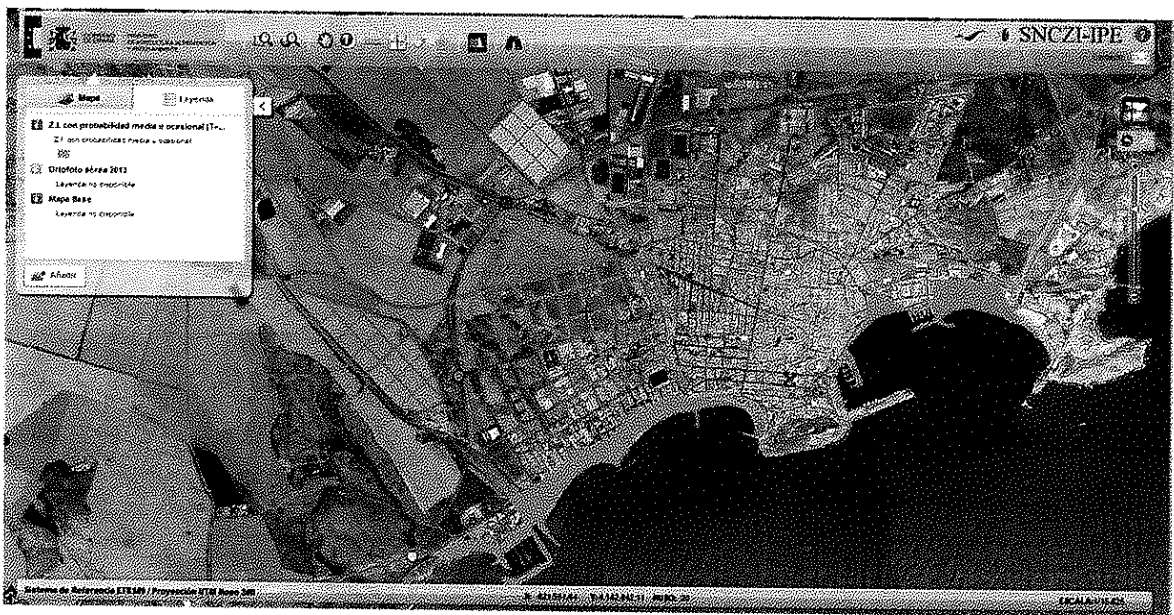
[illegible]

SNCZI-IPE

Mapa

Leyenda

Z.I. con probabilidad media u ocasional (T=...

Z.I. con probabilidad media u ocasional

Ortofoto aérea 2013

Leyenda no disponible

Mapa Base

Leyenda no disponible

Añadir

Sistema de Referencia ETRS89 / Proyección UTM Huso 30

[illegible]

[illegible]